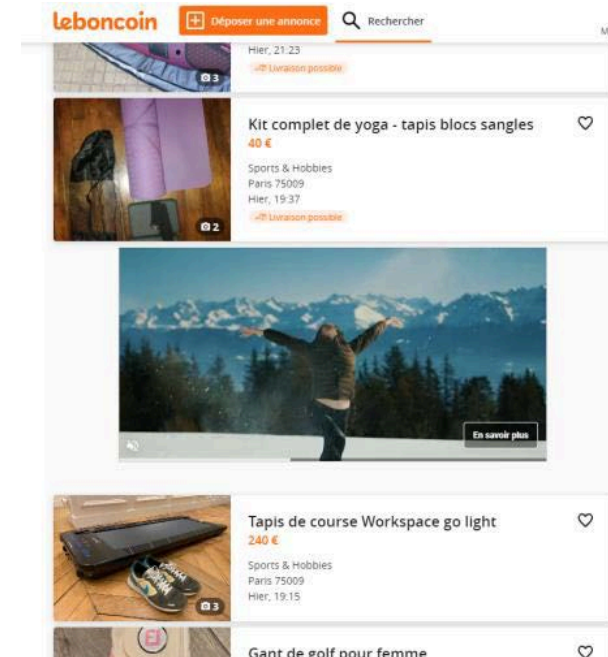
leboncoin Déposer une annonce Rechercher

3
Hier, 21:23
Livraison possible

2
Kit complet de yoga - tapis blocs sangles
40 €
Sports & Hobbies
Paris 75009
Hier, 19:37
Livraison possible

En savoir plus

3
Tapis de course Workspace go light
240 €
Sports & Hobbies
Paris 75009
Hier, 19:15

Gant de golf pour femme